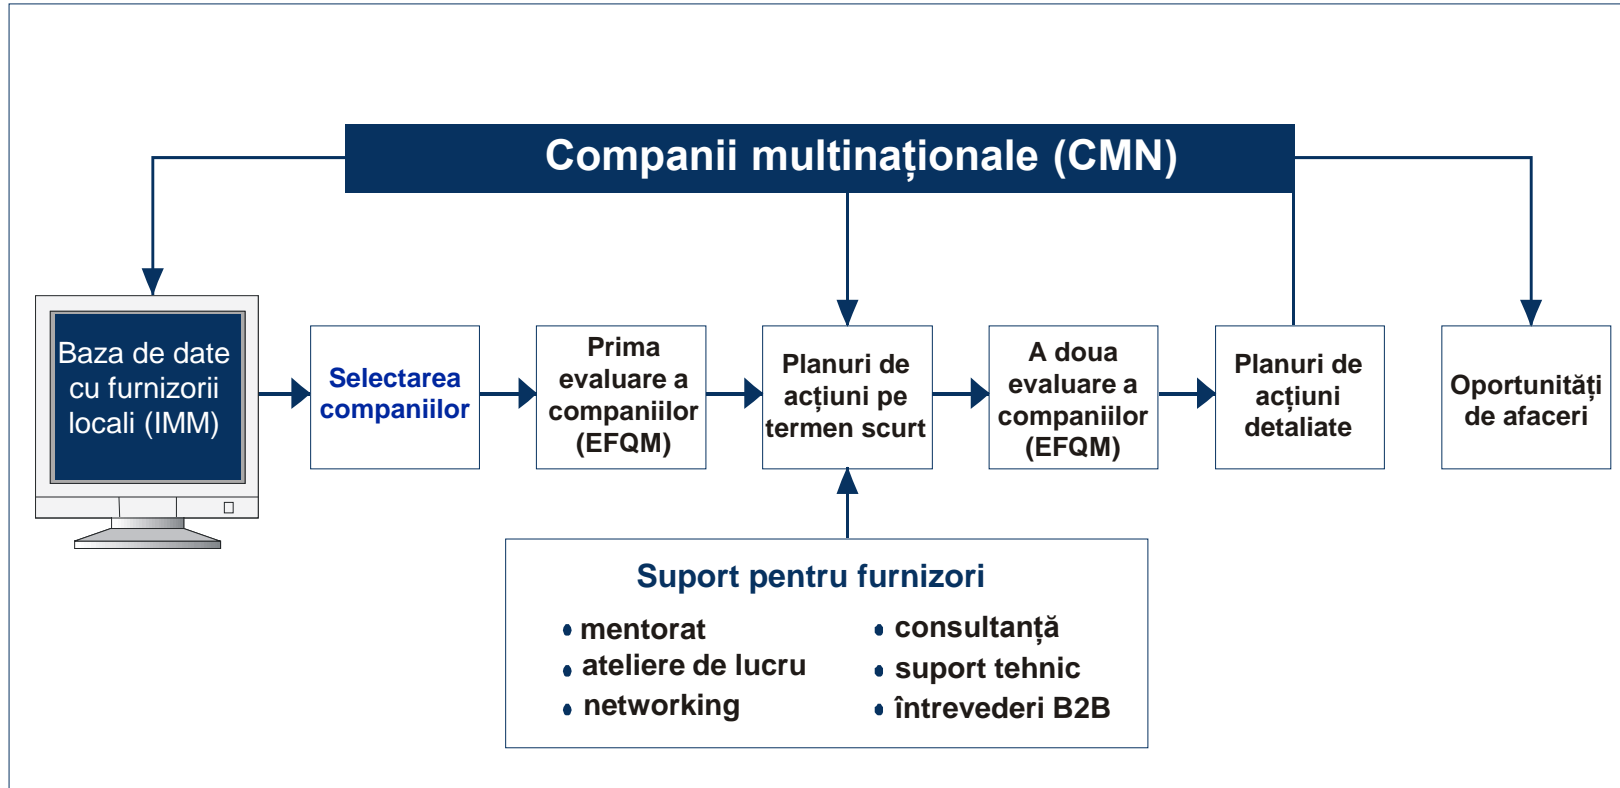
Companii multinaționale (CMN)

Baza de date cu furnizorii locali (IMM)

Selectarea companiilor

Prima evaluare a companiilor (EFQM)

Planuri de acțiuni pe termen scurt

A doua evaluare a companiilor (EFQM)

Planuri de acțiuni detaliate

Oportunități de afaceri

Suport pentru furnizori

• mentorat
• ateliere de lucru
• networking

• consultanță
• suport tehnic
• întrevederi B2B